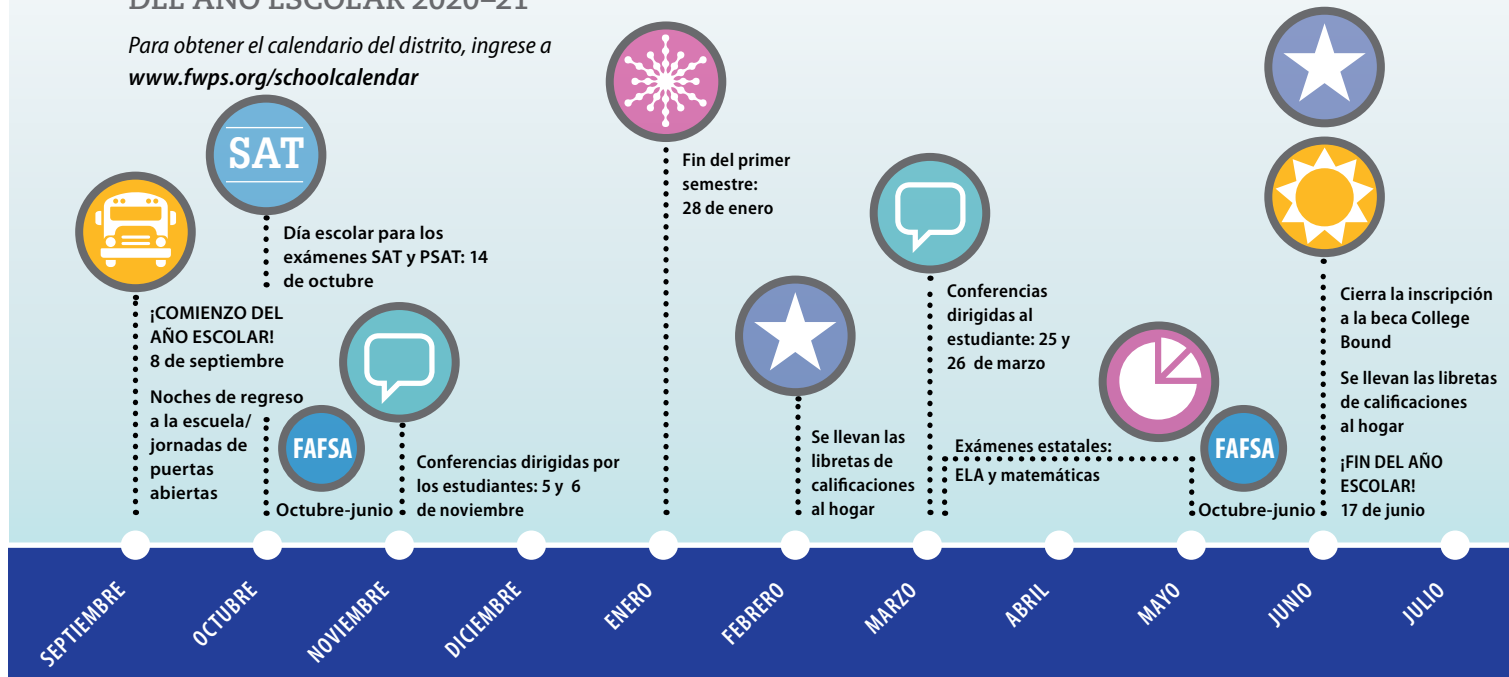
DEL AÑO ESCOLAR 2020–21

Para obtener el calendario del distrito, ingrese a www.fwps.org/schoolcalendar

SAT

Día escolar para los exámenes SAT y PSAT: 14 de octubre

¡COMIENZO DEL AÑO ESCOLAR! 8 de septiembre

Noches de regreso a la escuela/ jornadas de puertas abiertas

FAFSA

Octubre-junio

Conferencias dirigidas por los estudiantes: 5 y 6 de noviembre

Fin del primer semestre: 28 de enero

Se llevan las libretas de calificaciones al hogar

Conferencias dirigidas al estudiante: 25 y 26 de marzo

Exámenes estatales: ELA y matemáticas

FAFSA

Octubre-junio

Cierra la inscripción a la beca College Bound

Se llevan las libretas de calificaciones al hogar

¡FIN DEL AÑO ESCOLAR! 17 de junio

SEPTIEMBRE

OCTUBRE

NOVIEMBRE

DICIEMBRE

ENERO

FEBRERO

MARZO

ABRIL

MAYO

JUNIO

JULIO